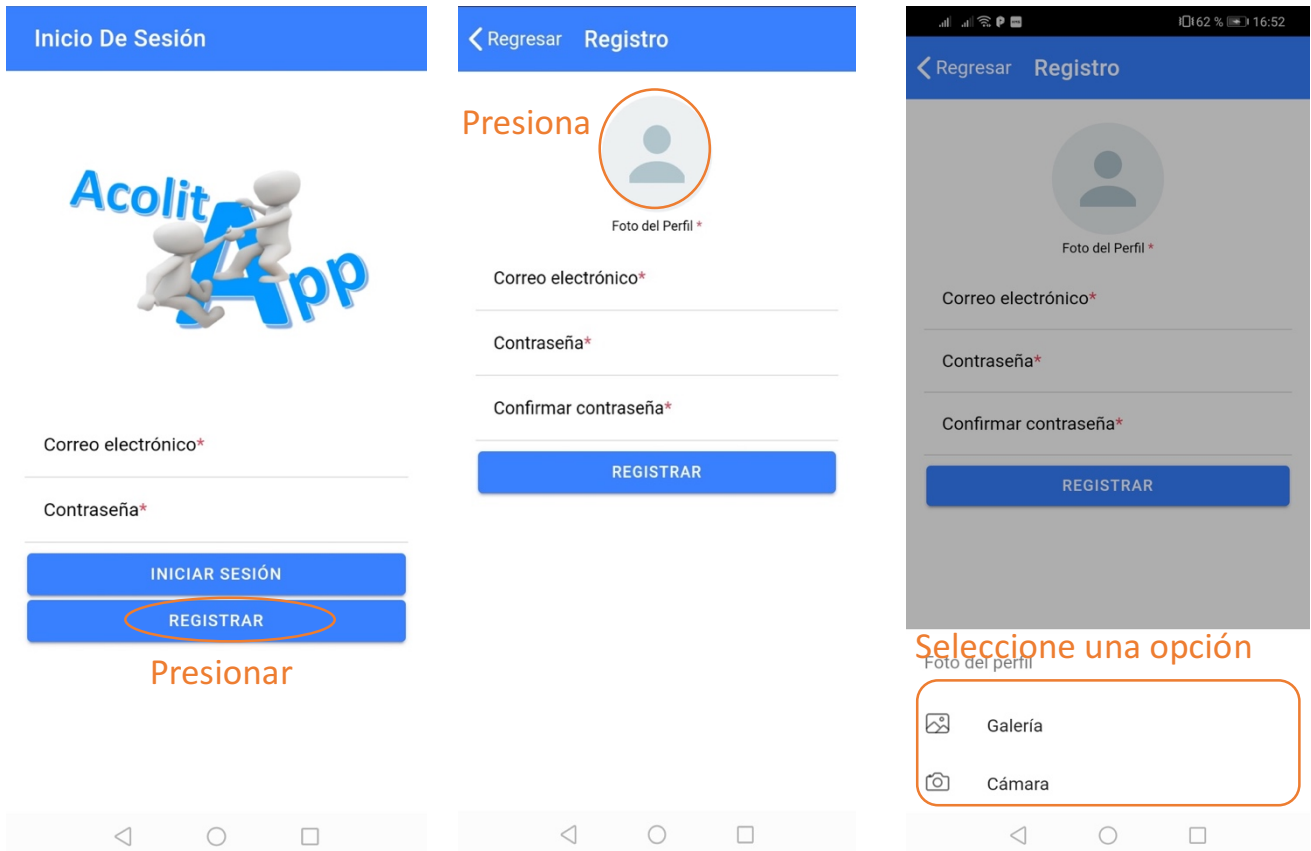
Inicio De Sesión

AcolitApp

Correo electrónico*

Contraseña*

INICIAR SESIÓN

REGISTRAR

Presionar

Regresar Registro

Presiona

Foto del Perfil *

Correo electrónico*

Contraseña*

Confirmar contraseña*

REGISTRAR

62 % 16:52

Regresar Registro

Foto del Perfil *

Correo electrónico*

Contraseña*

Confirmar contraseña*

REGISTRAR

Seleccione una opción

Foto del perfil

Galería

Cámara